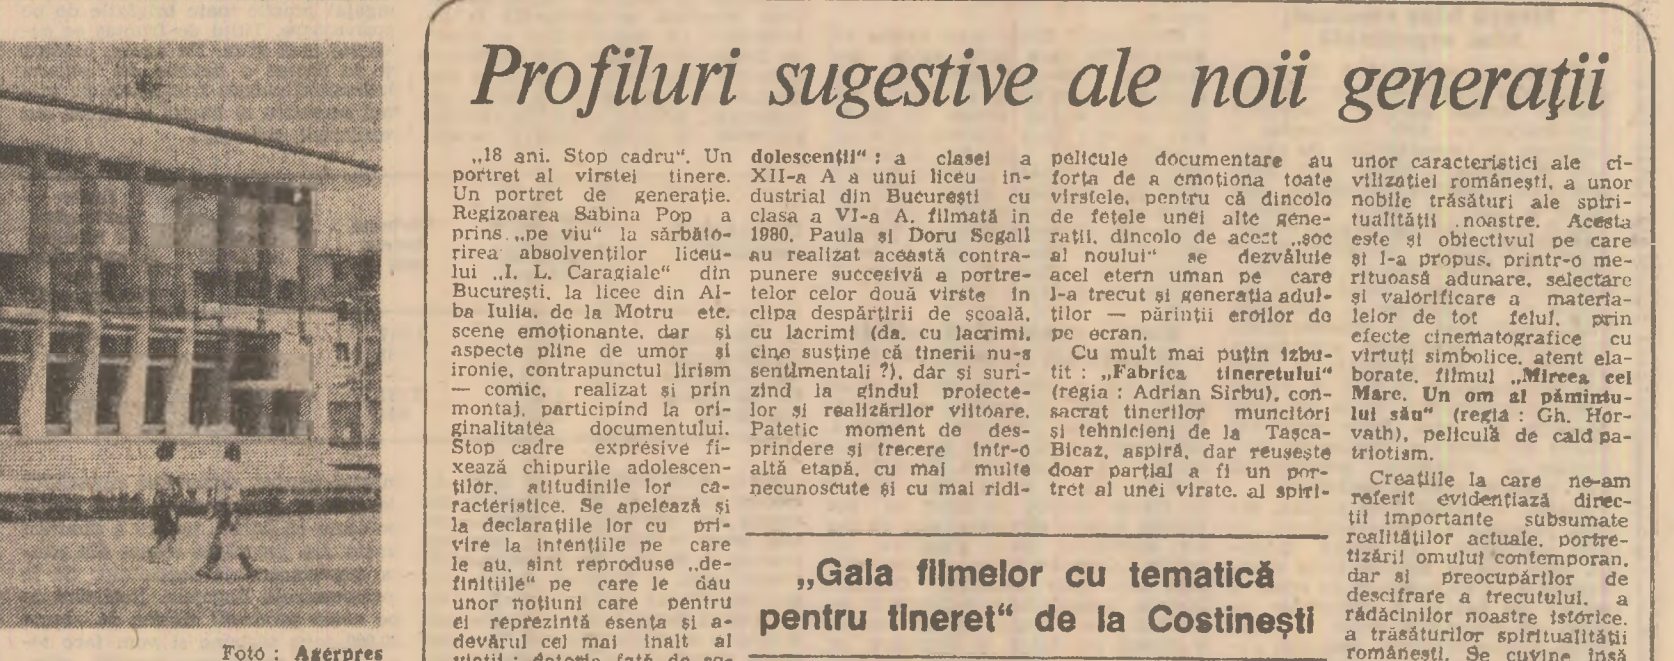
Foto : Agerpres

Profiluri sugestive ale noii generații

„18 ani. Stop cadru". Un portret al virstei tinere. Un portret de generație. Regizoarea Sabina Pop a prins „pe viu" la sărbătorirea absolvenților liceului „I. L. Caragiale" din București, la licee din Alba Iulia, de la Motru etc. scene emoționante, dar și aspecte pline de umor și ironie, contrapunctul lirism — comic, realizat și prin montaj, participind la originalitatea documentului. Stop cadre expresive fixează chipurile adolescenților, atitudinile lor caracteristice. Se apelează și la declarațiile lor cu privire la intențiile pe care le au, sint reproduse „definițiile" pe care le dau unor noțiuni care pentru ei reprezintă esența și adevărul cel mai înalt al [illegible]

dolescenții" : a clasei a XII-a A a unui liceu industrial din București cu clasa a VI-a A, filmată în 1980, Paula și Doru Segall au realizat această contrapunere succesivă a portretelor celor două virste în clipa despărțirii de școală, cu lacrimi (da, cu lacrimi, cine susține că tinerii nu-s sentimentali ?), dar și surizind la gindul proiectelor și realizărilor viitoare. Patetic moment de desprindere și trecere intr-o altă etapă, cu mai multe necunoscute și cu mai ridi-

pelicule documentare au forța de a emoționa toate virstele, pentru că dincolo de fețele unei alte generații, dincolo de acest „șoc al noului" se dezvăluie acel etern uman pe care l-a trecut și generația adulților — părinții eroilor de pe ecran.

Cu mult mai puțin izbutit : „Fabrica tineretului" (regia : Adrian Sirbu), consacrat tinerilor muncitori și tehnicieni de la Tașca-Bicaz, aspiră, dar reușește doar parțial a fi un portret al unei virste, al spiri-

unor caracteristici ale civilizației românești, a unor nobile trăsături ale spiritualității noastre. Acesta este și obiectivul pe care și l-a propus, printr-o meticuloasă adunare, selectare și valorificare a materialelor de tot felul, prin efecte cinematografice cu virtuți simbolice, atent elaborate, filmul „Mircea cel Mare. Un om al pămîntului său" (regia : Gh. Horvath), peliculă de cald patriotism.

Creațiile la care ne-am referit evidențiază direcții importante subsumate realităților actuale, portretizării omului contemporan, dar și preocupărilor de descifrare a trecutului, a rădăcinilor noastre istorice, a trăsăturilor spiritualității românești. Se cuvine însă

„Gala filmelor cu tematică pentru tineret" de la Costinești